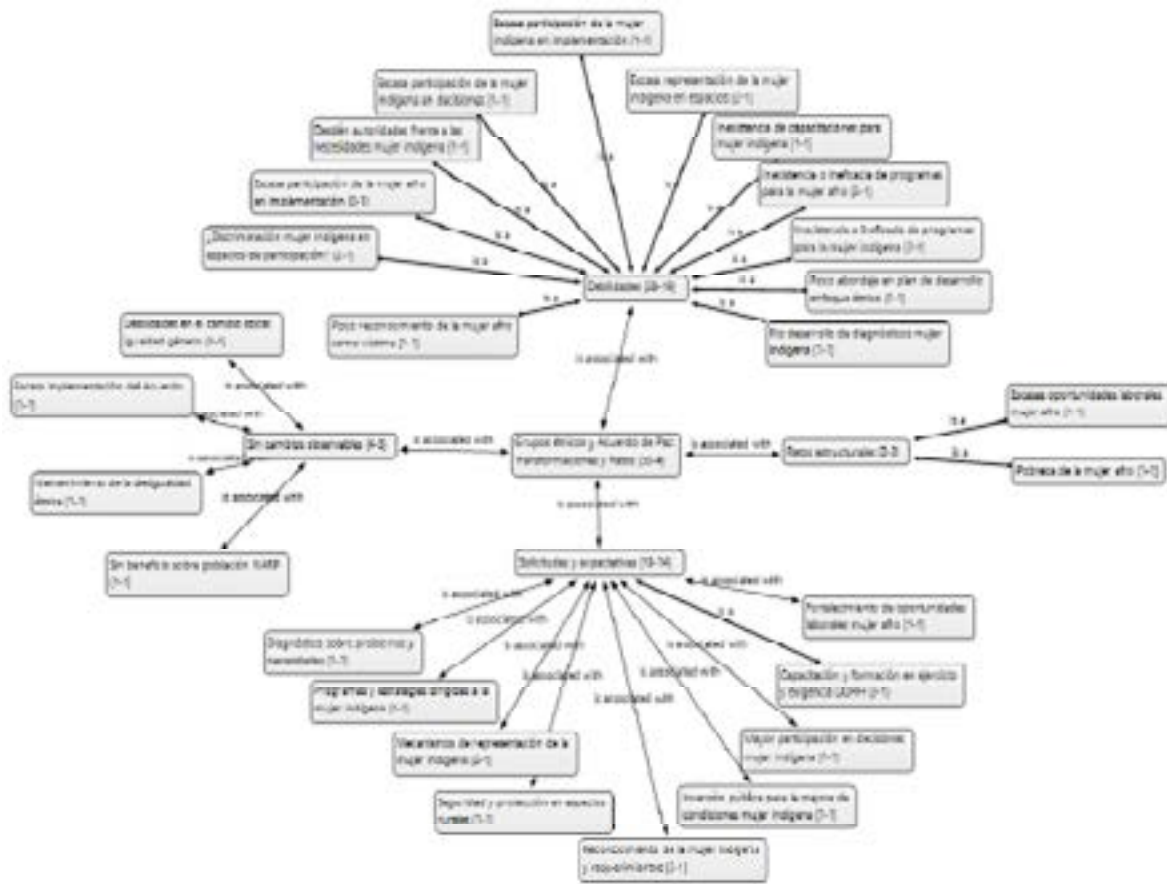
Escasa participación de la mujer indígena en implementación {1-1}

Escasa participación de la mujer indígena en decisiones {1-1}

Escasa representación de la mujer indígena en espacios {2-1}

Desdén autoridades frente a las necesidades mujer indígena {1-1}

Inexistencia de capacitaciones para mujer indígena {1-1}

Escasa participación de la mujer afro en implementación {3-1}

Inexistencia o ineficacia de programas para la mujer afro {2-1}

Discriminación mujer indígena en espacios de participación {2-1}

Inexistencia o ineficacia de programas para la mujer indígena {3-1}

Debilidades {38-16}

Poco abordaje en plan de desarrollo enfoque étnico {1-1}

Poco reconocimiento de la mujer afro como víctima {1-1}

No desarrollo de diagnósticos mujer indígena {1-1}

is a

is associated with

Resistencias en el cambio social igualdad género {1-1}

Escasa implementación del Acuerdo {1-1}

is associated with

Sin cambios observables {4-5}

Grupos étnicos y Acuerdo de Paz: transformaciones y retos {0-4}

Retos estructurales {3-3}

Escasas oportunidades laborales mujer afro {1-1}

Pobreza de la mujer afro {1-1}

Mantenimiento de la desigualdad étnica {1-1}

Sin beneficio sobre población NARP {1-1}

Solicitudes y expectativas {10-14}

Fortalecimiento de oportunidades laborales mujer afro {1-1}

Diagnóstico sobre problemas y necesidades {1-1}

Programas y estrategias dirigidas a la mujer indígena {1-1}

Capacitación y formación en ejercicio y exigencia DDHH {2-1}

Mecanismos de representación de la mujer indígena {2-1}

Mayor participación en decisiones mujer indígena {1-1}

Seguridad y protección en espacios rurales {1-1}

Inversión pública para la mejora de condiciones mujer indígena {1-1}

Reconocimiento de la mujer indígena y resarcimiento {2-1}